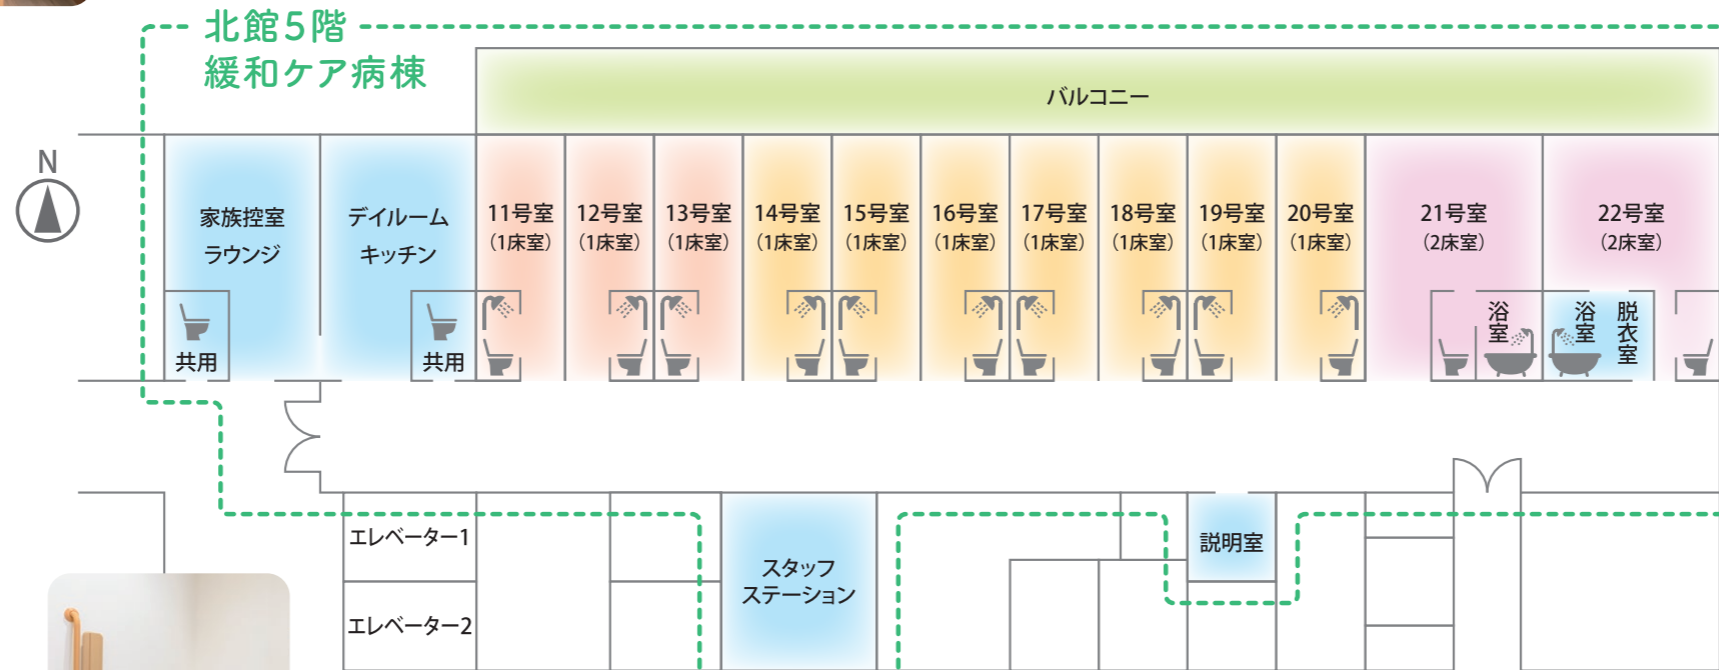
北館5階
緩和ケア病棟

バルコニー

N

家族控室
ラウンジ

デイルーム
キッチン

11号室
(1床室)

12号室
(1床室)

13号室
(1床室)

14号室
(1床室)

15号室
(1床室)

16号室
(1床室)

17号室
(1床室)

18号室
(1床室)

19号室
(1床室)

20号室
(1床室)

21号室
(2床室)

22号室
(2床室)

共用

共用

浴室

浴室

脱衣室

エレベーター1

エレベーター2

スタッフ
ステーション

説明室